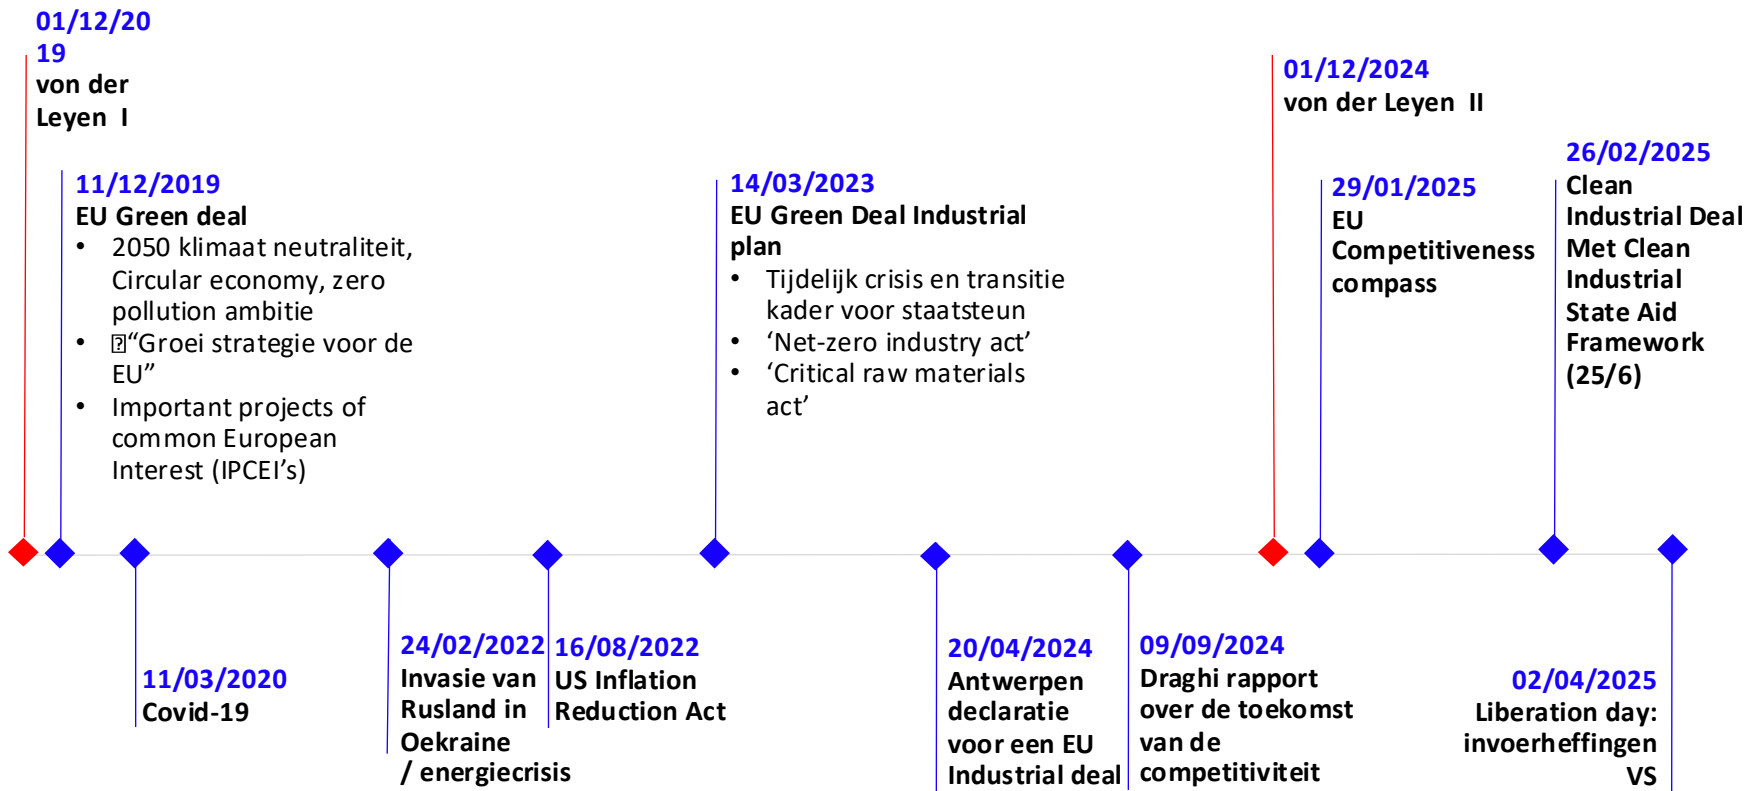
01/12/2019
von der Leyen I

11/12/2019
EU Green deal
- 2050 klimaat neutraliteit, Circular economy, zero pollution ambitie
- “Groei strategie voor de EU”
- Important projects of common European Interest (IPCEI’s)

14/03/2023
EU Green Deal Industrial plan
- Tijdelijk crisis en transitie kader voor staatsteun
- ‘Net-zero industry act’
- ‘Critical raw materials act’

01/12/2024
von der Leyen II

29/01/2025
EU Competitiveness compass

26/02/2025
Clean Industrial Deal Met Clean Industrial State Aid Framework (25/6)

11/03/2020
Covid-19

24/02/2022
Invasie van Rusland in Oekraine / energiecrisis

16/08/2022
US Inflation Reduction Act

20/04/2024
Antwerpen declaratie voor een EU Industrial deal

09/09/2024
Draghi rapport over de toekomst van de competitiviteit

02/04/2025
Liberation day: invoerheffingen VS